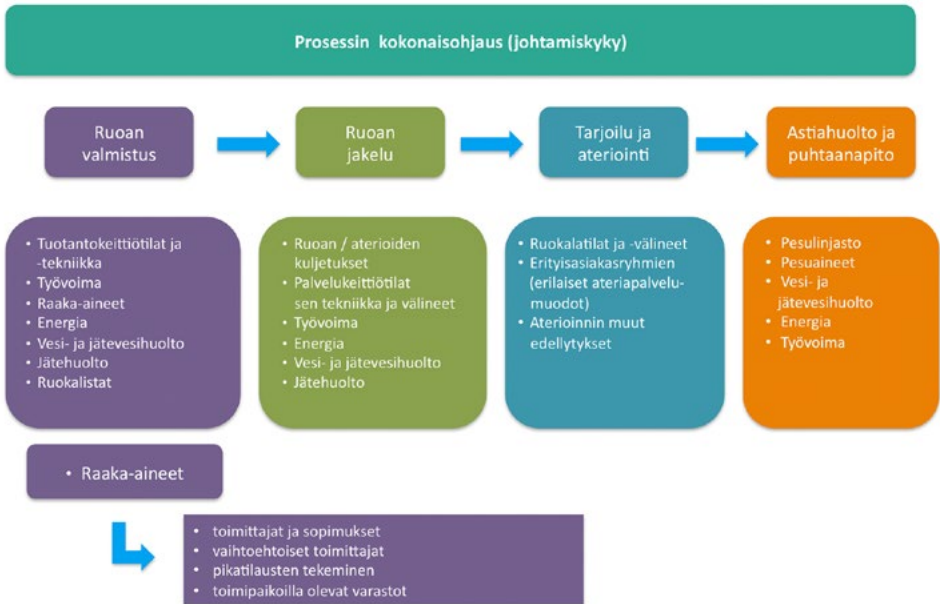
Prosessin kokonaisohjaus (johtamiskyky)

Ruoan valmistus

Ruoan jakelu

Tarjoilu ja ateriointi

Astiahuolto ja puhtaanapito

- Tuotantokeittiötilat ja -tekniikka
- Työvoima
- Raaka-aineet
- Energia
- Vesi- ja jätevesihuolto
- Jätehuolto
- Ruokalistat

- Ruoan / aterioiden kuljetukset
- Palvelukeittiötilat sen tekniikka ja välineet
- Työvoima
- Energia
- Vesi- ja jätevesihuolto
- Jätehuolto

- Ruokalatilat ja -välineet
- Erityisasiakasryhmien (erilaiset ateriapalvelumuodot)
- Aterioinnin muut edellytykset

- Pesulinjasto
- Pesuaineet
- Vesi- ja jätevesihuolto
- Energia
- Työvoima

- Raaka-aineet

- toimittajat ja sopimukset
- vaihtoehtoiset toimittajat
- pikatilausten tekeminen
- toimipaikoilla olevat varastot